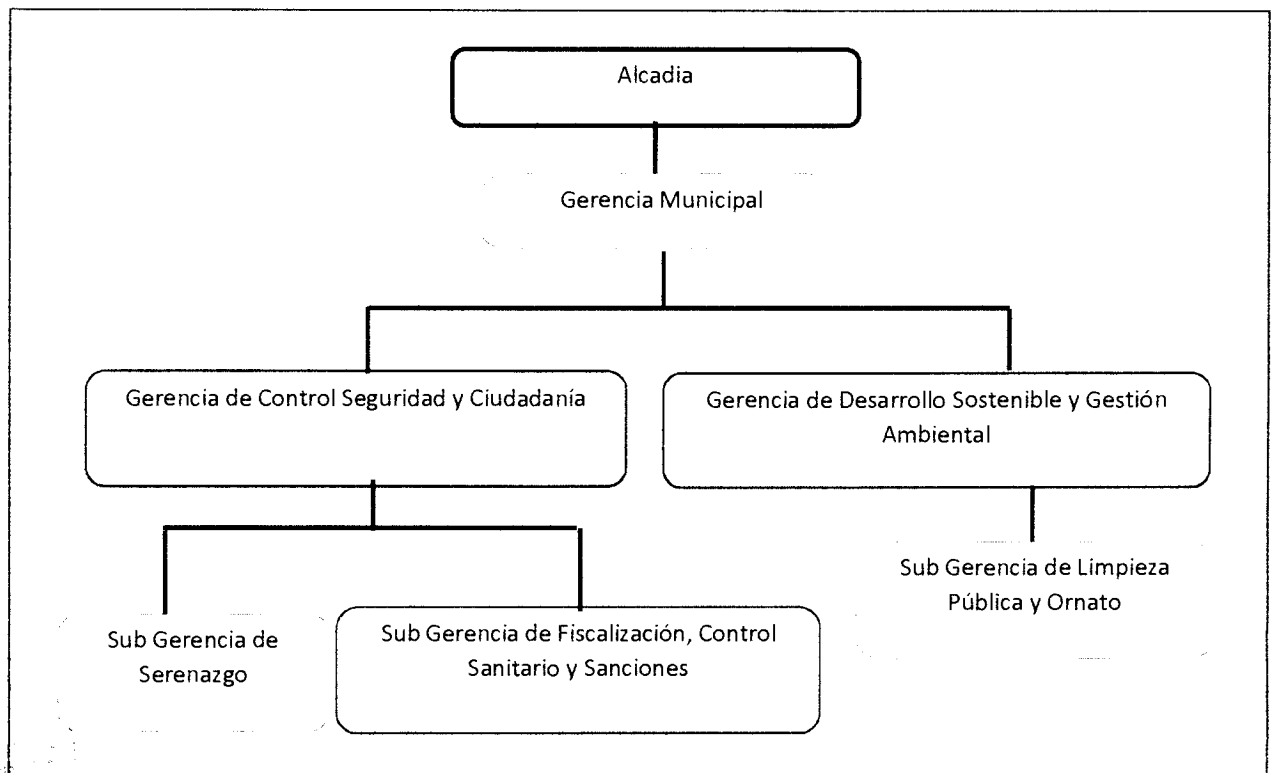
Alcadia

Gerencia Municipal

Gerencia de Control Seguridad y Ciudadanía

Gerencia de Desarrollo Sostenible y Gestión Ambiental

Sub Gerencia de Serenazgo

Sub Gerencia de Fiscalización, Control Sanitario y Sanciones

Sub Gerencia de Limpieza Pública y Ornato